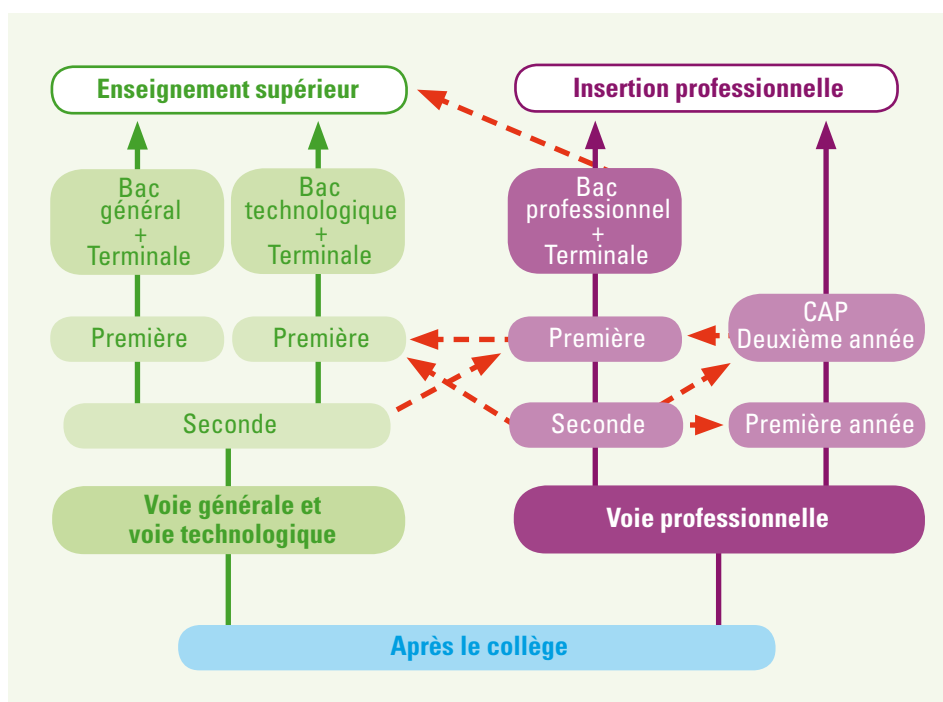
Enseignement supérieur

Insertion professionnelle

Bac général + Terminale

Bac technologique + Terminale

Bac professionnel + Terminale

Première

Première

Première

CAP Deuxième année

Seconde

Seconde

Première année

Voie générale et voie technologique

Voie professionnelle

Après le collège